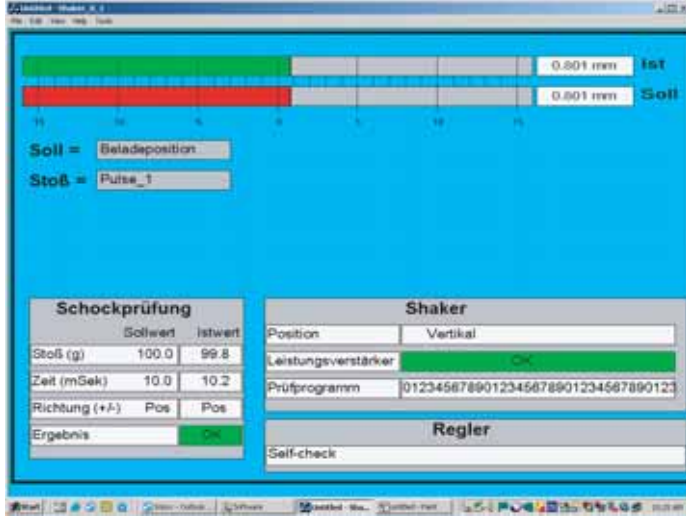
Untitled - Shaker_1_1

File Edit View Help Tools

0.801 mm Ist

0.801 mm Soll

15 10 5 0 5 10 15

Soll = Beladeposition

Stoß = Pulse_1

Schockprüfung

| | Sollwert | Istwert |
|---|---|---|
| Stoß (g) | 100.0 | 99.8 |
| Zeit (mSek) | 10.0 | 10.2 |
| Richtung (+/-) | Pos | Pos |
| Ergebnis | OK | |

Shaker

| Position | Vertikal |
|---|---|
| Leistungsverstärker | OK |
| Prüfprogramm | 0123456789012345678901234567890123 |

Regler

Self-check

Start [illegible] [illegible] Software Untitled - Sha... Untitled - Paint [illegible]